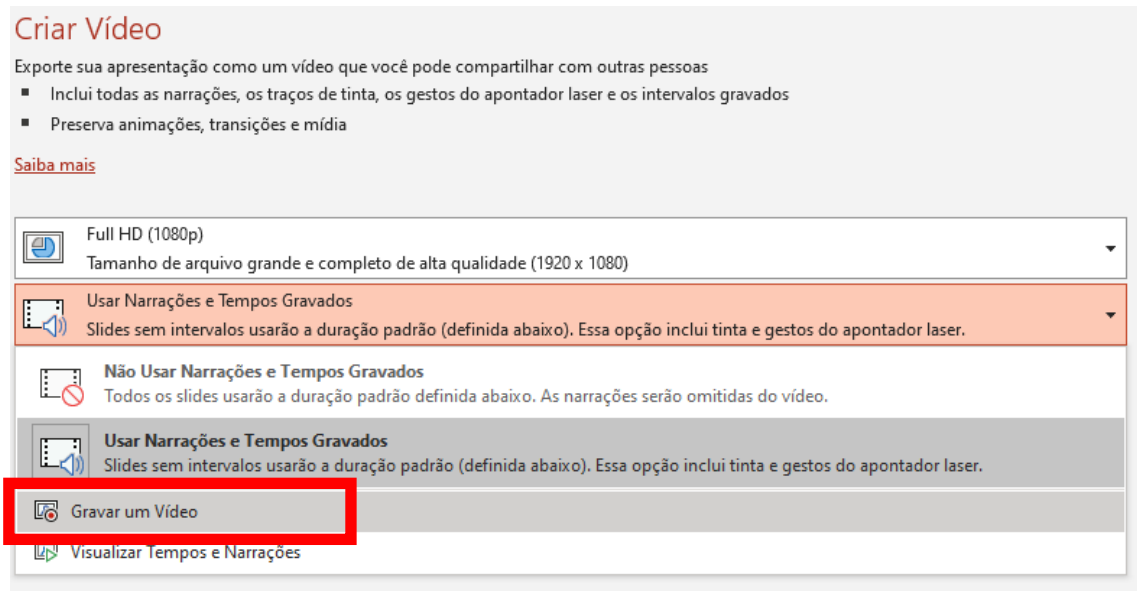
Criar Vídeo

Exporte sua apresentação como um vídeo que você pode compartilhar com outras pessoas

■ Inclui todas as narrações, os traços de tinta, os gestos do apontador laser e os intervalos gravados

■ Preserva animações, transições e mídia

Saiba mais

Full HD (1080p)
Tamanho de arquivo grande e completo de alta qualidade (1920 x 1080)

Usar Narrações e Tempos Gravados
Slides sem intervalos usarão a duração padrão (definida abaixo). Essa opção inclui tinta e gestos do apontador laser.

Não Usar Narrações e Tempos Gravados
Todos os slides usarão a duração padrão definida abaixo. As narrações serão omitidas do vídeo.

Usar Narrações e Tempos Gravados
Slides sem intervalos usarão a duração padrão (definida abaixo). Essa opção inclui tinta e gestos do apontador laser.

Gravar um Vídeo

Visualizar Tempos e Narrações